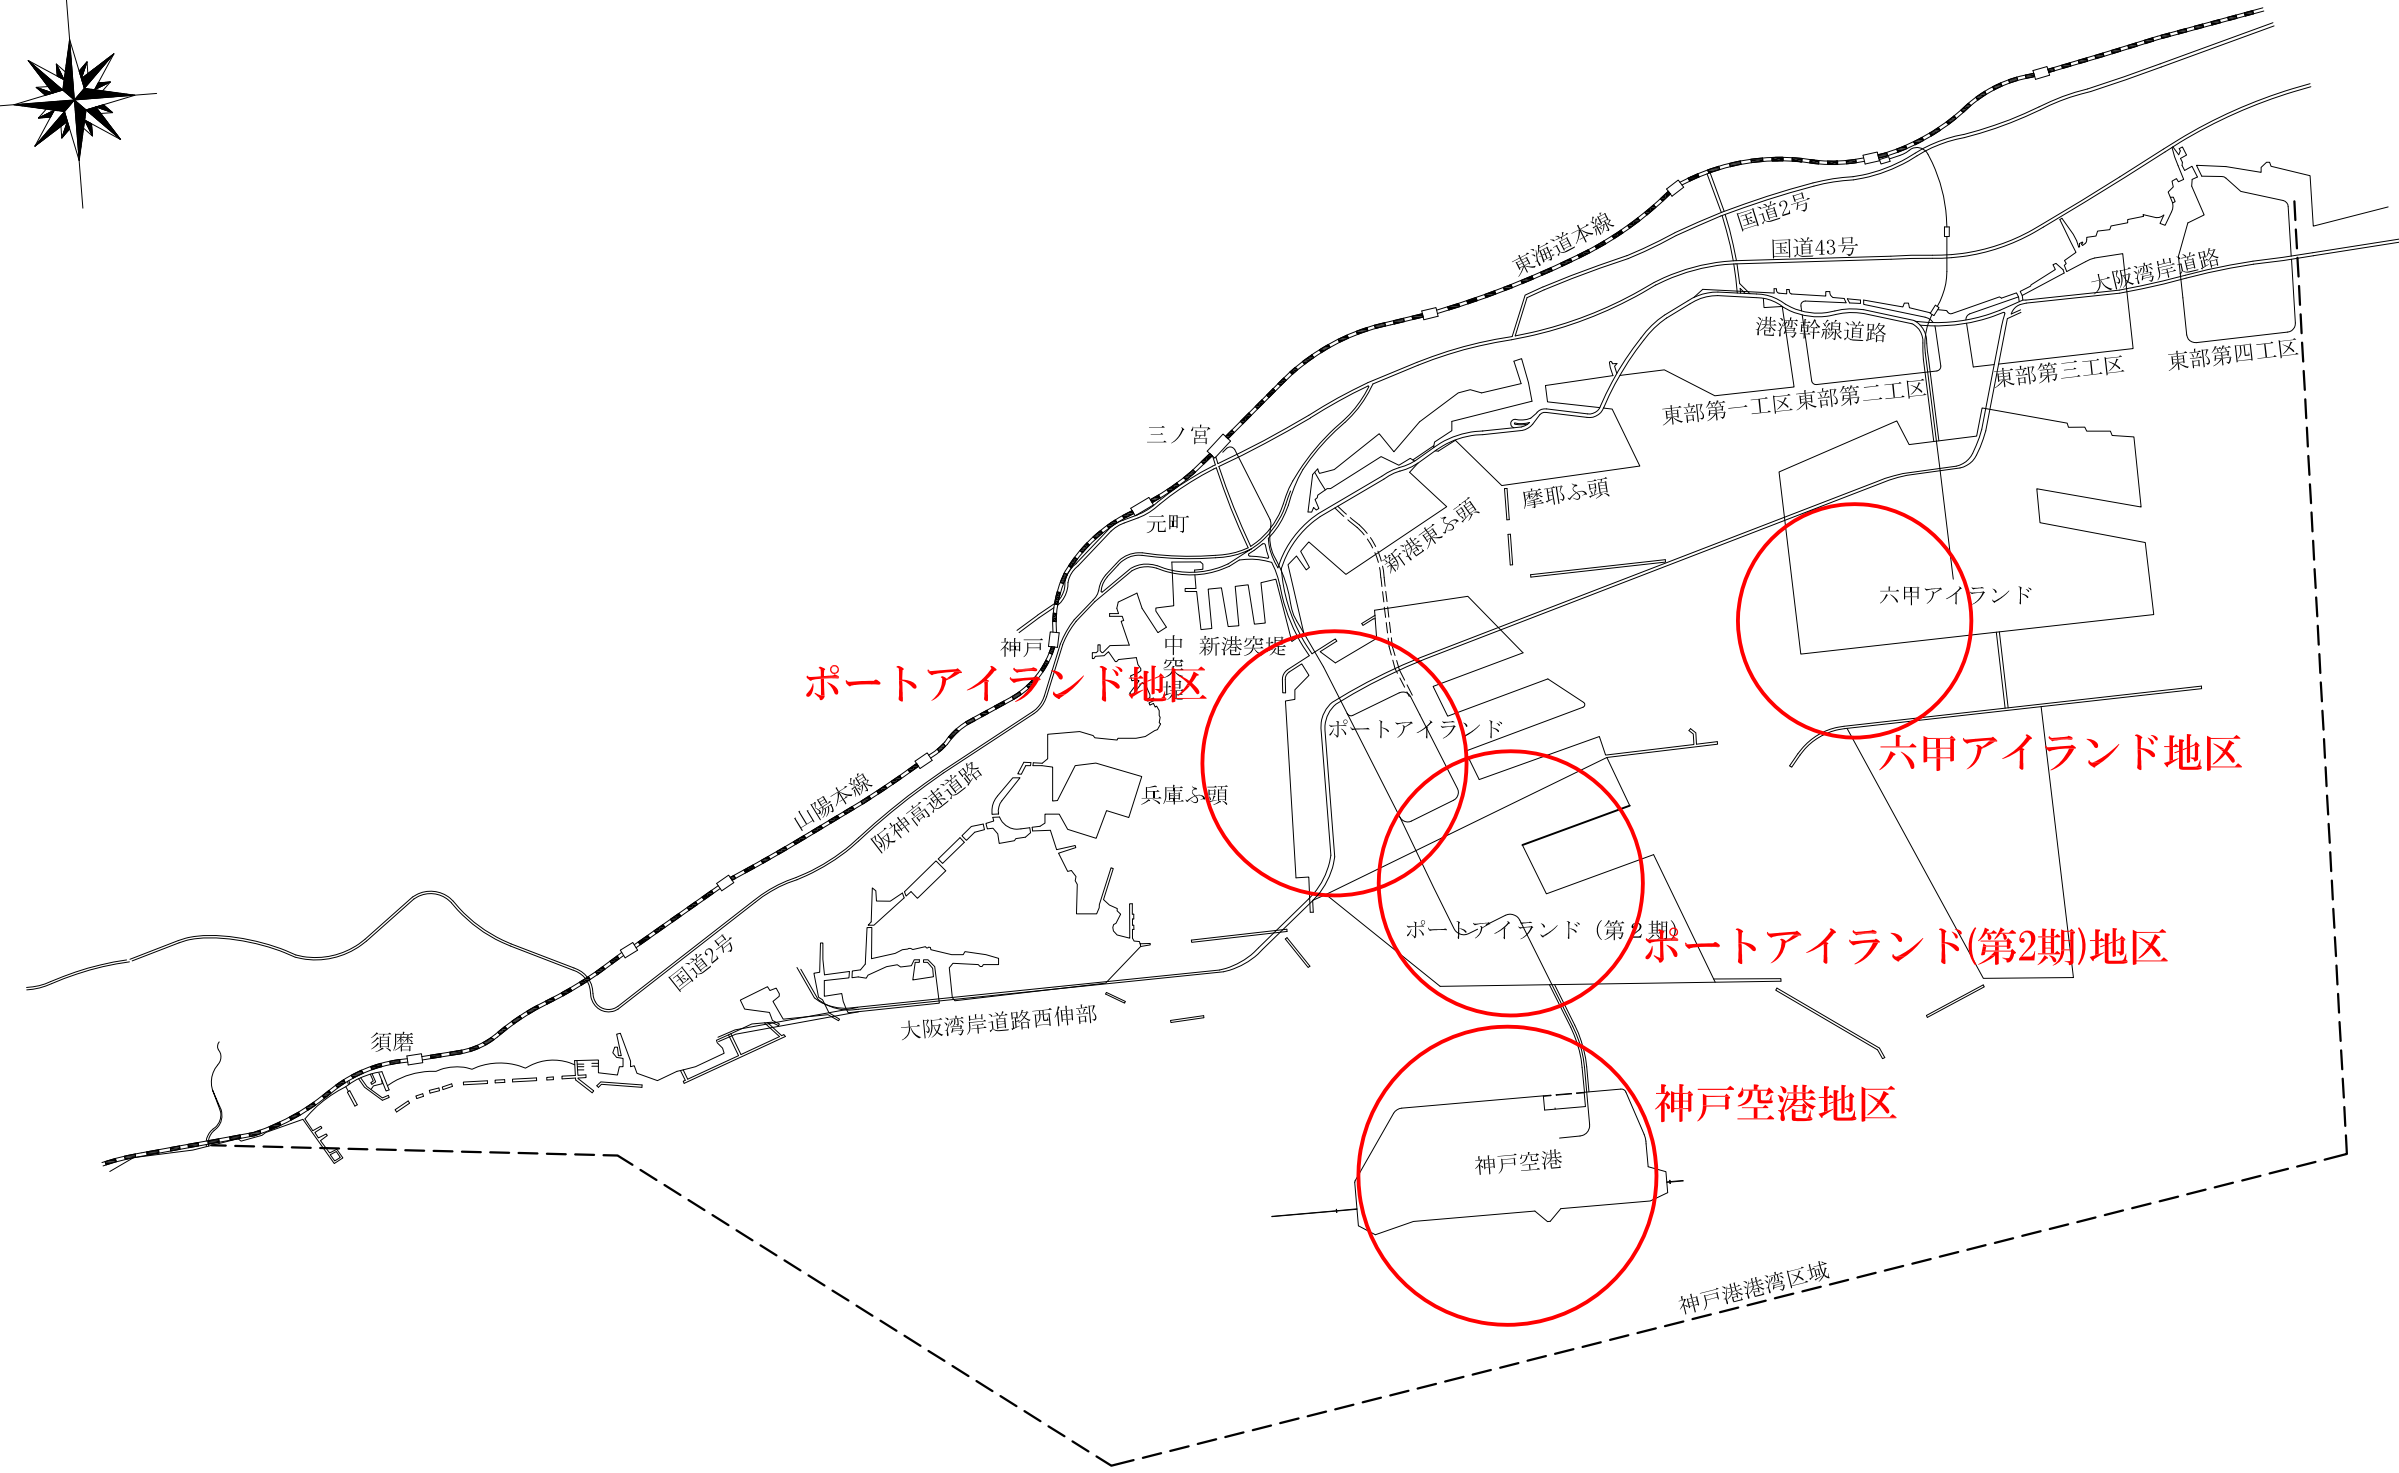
東海道本線
国道2号
国道43号
大阪湾岸道路
港湾幹線道路
東部第三工区
東部第四工区
東部第一工区 東部第二工区
三ノ宮
摩耶ふ頭
元町
新港東ふ頭
六甲アイランド
神戸
中突堤
新港突堤
ポートアイランド地区
ポートアイランド
六甲アイランド地区
山陽本線
阪神高速道路
兵庫ふ頭
ポートアイランド（第2期）
ポートアイランド(第2期)地区
国道2号
大阪湾岸道路西伸部
須磨
神戸空港地区
神戸空港
神戸港港湾区域